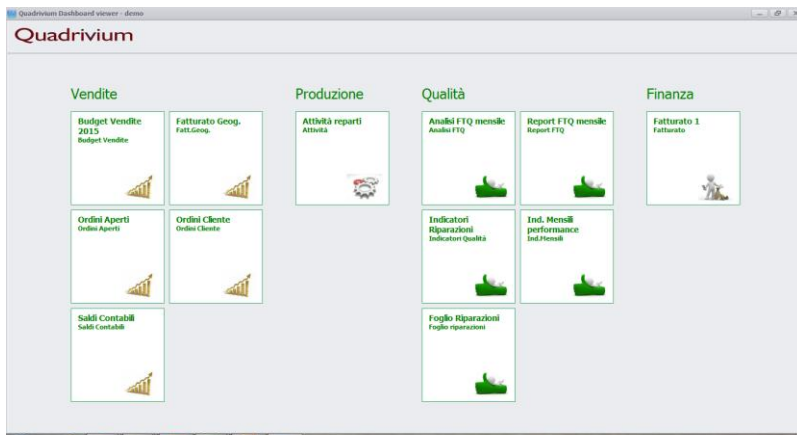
Quadrivium Dashboard viewer - demo

Quadrivium

Vendite

Budget Vendite 2015
Budget Vendite

Fatturato Geog.
Fatt.Geog.

Ordini Aperti
Ordini Aperti

Ordini Cliente
Ordini Cliente

Saldi Contabili
Saldi Contabili

Produzione

Attività reparti
Attività

Qualità

Analisi FTQ mensile
Analisi FTQ

Report FTQ mensile
Report FTQ

Indicatori Riparazioni
Indicatori Qualità

Ind. Mensili performance
Ind.Mensili

Foglio Riparazioni
Foglio riparazioni

Finanza

Fatturato 1
Fatturato